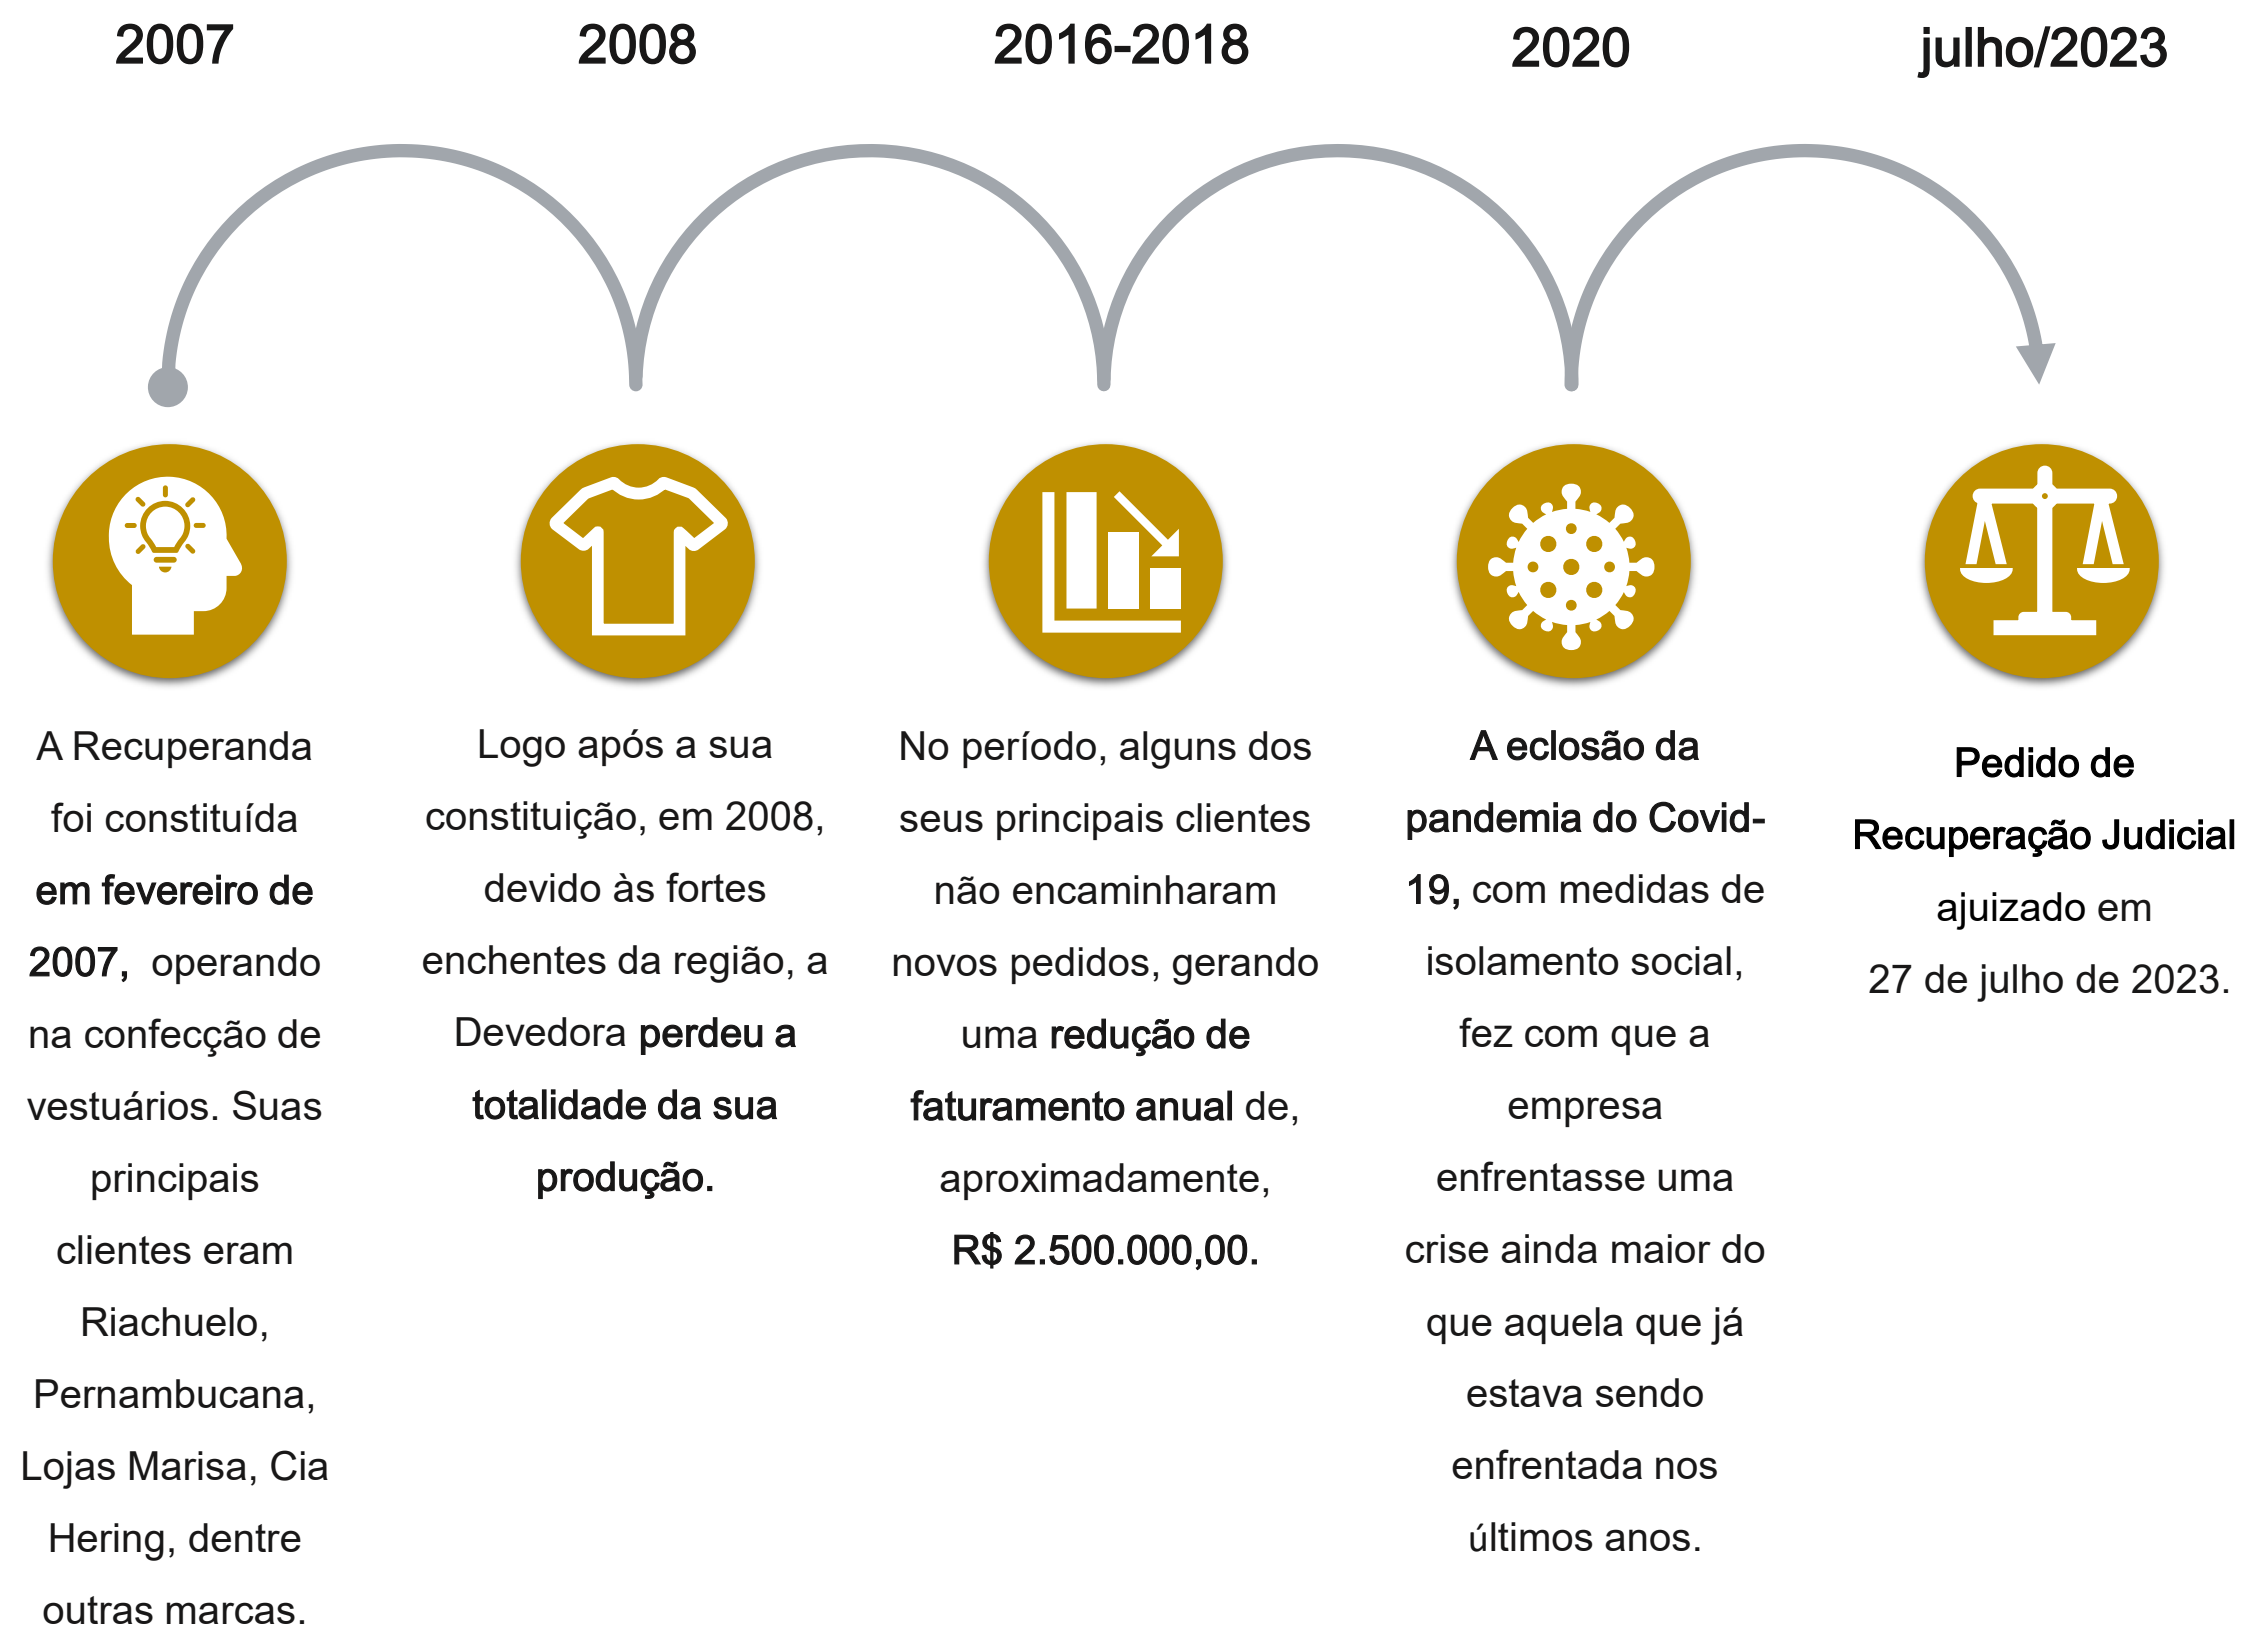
2007

A Recuperanda foi constituída em fevereiro de 2007, operando na confecção de vestuários. Suas principais clientes eram Riachuelo, Pernambucana, Lojas Marisa, Cia Hering, dentre outras marcas.

2008

Logo após a sua constituição, em 2008, devido às fortes enchentes da região, a Devedora perdeu a totalidade da sua produção.

2016-2018

No período, alguns dos seus principais clientes não encaminharam novos pedidos, gerando uma redução de faturamento anual de, aproximadamente, R$ 2.500.000,00.

2020

A eclosão da pandemia do Covid-19, com medidas de isolamento social, fez com que a empresa enfrentasse uma crise ainda maior do que aquela que já estava sendo enfrentada nos últimos anos.

julho/2023

Pedido de Recuperação Judicial ajuizado em 27 de julho de 2023.